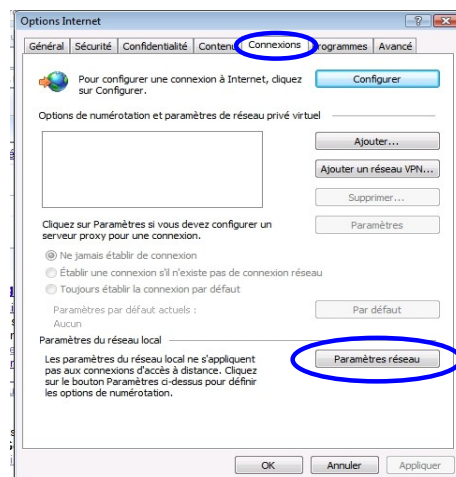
Options Internet

? X

Général | Sécurité | Confidentialité | Contenu | Connexions | Programmes | Avancé

Pour configurer une connexion à Internet, cliquez sur Configurer.

Configurer

Options de numérotation et paramètres de réseau privé virtuel

Ajouter...

Ajouter un réseau VPN...

Supprimer...

Cliquez sur Paramètres si vous devez configurer un serveur proxy pour une connexion.

Paramètres

Ne jamais établir de connexion

Établir une connexion s'il n'existe pas de connexion réseau

Toujours établir la connexion par défaut

Paramètres par défaut actuels :

Aucun

Par défaut

Paramètres du réseau local

Les paramètres du réseau local ne s'appliquent pas aux connexions d'accès à distance. Cliquez sur le bouton Paramètres ci-dessus pour définir les options de numérotation.

Paramètres réseau

OK

Annuler

Appliquer